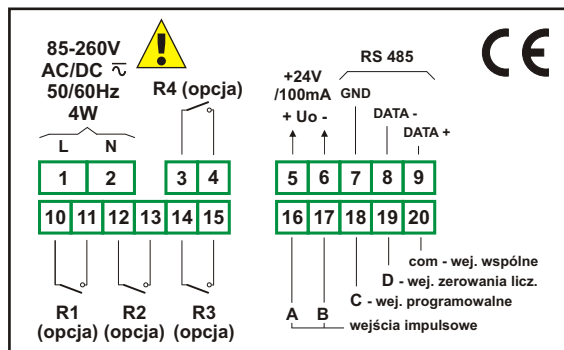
85-260V
AC/DC $\sim$
50/60Hz
4W

L N

R4 (opcja)

+24V
/100mA
+ Uo -

RS 485

GND

DATA -

DATA +

CE

| 1 | 2 | | 3 | 4 | | 5 | 6 | 7 | 8 | 9 |
|---|---|---|---|---|---|---|---|---|---|---|
| 10 | 11 | 12 | 13 | 14 | 15 | 16 | 17 | 18 | 19 | 20 |

com - wej. wspólne
D - wej. zerowania licz.
C - wej. programowalne

R1
(opcja)

R2
(opcja)

R3
(opcja)

A B
wejścia impulsowe